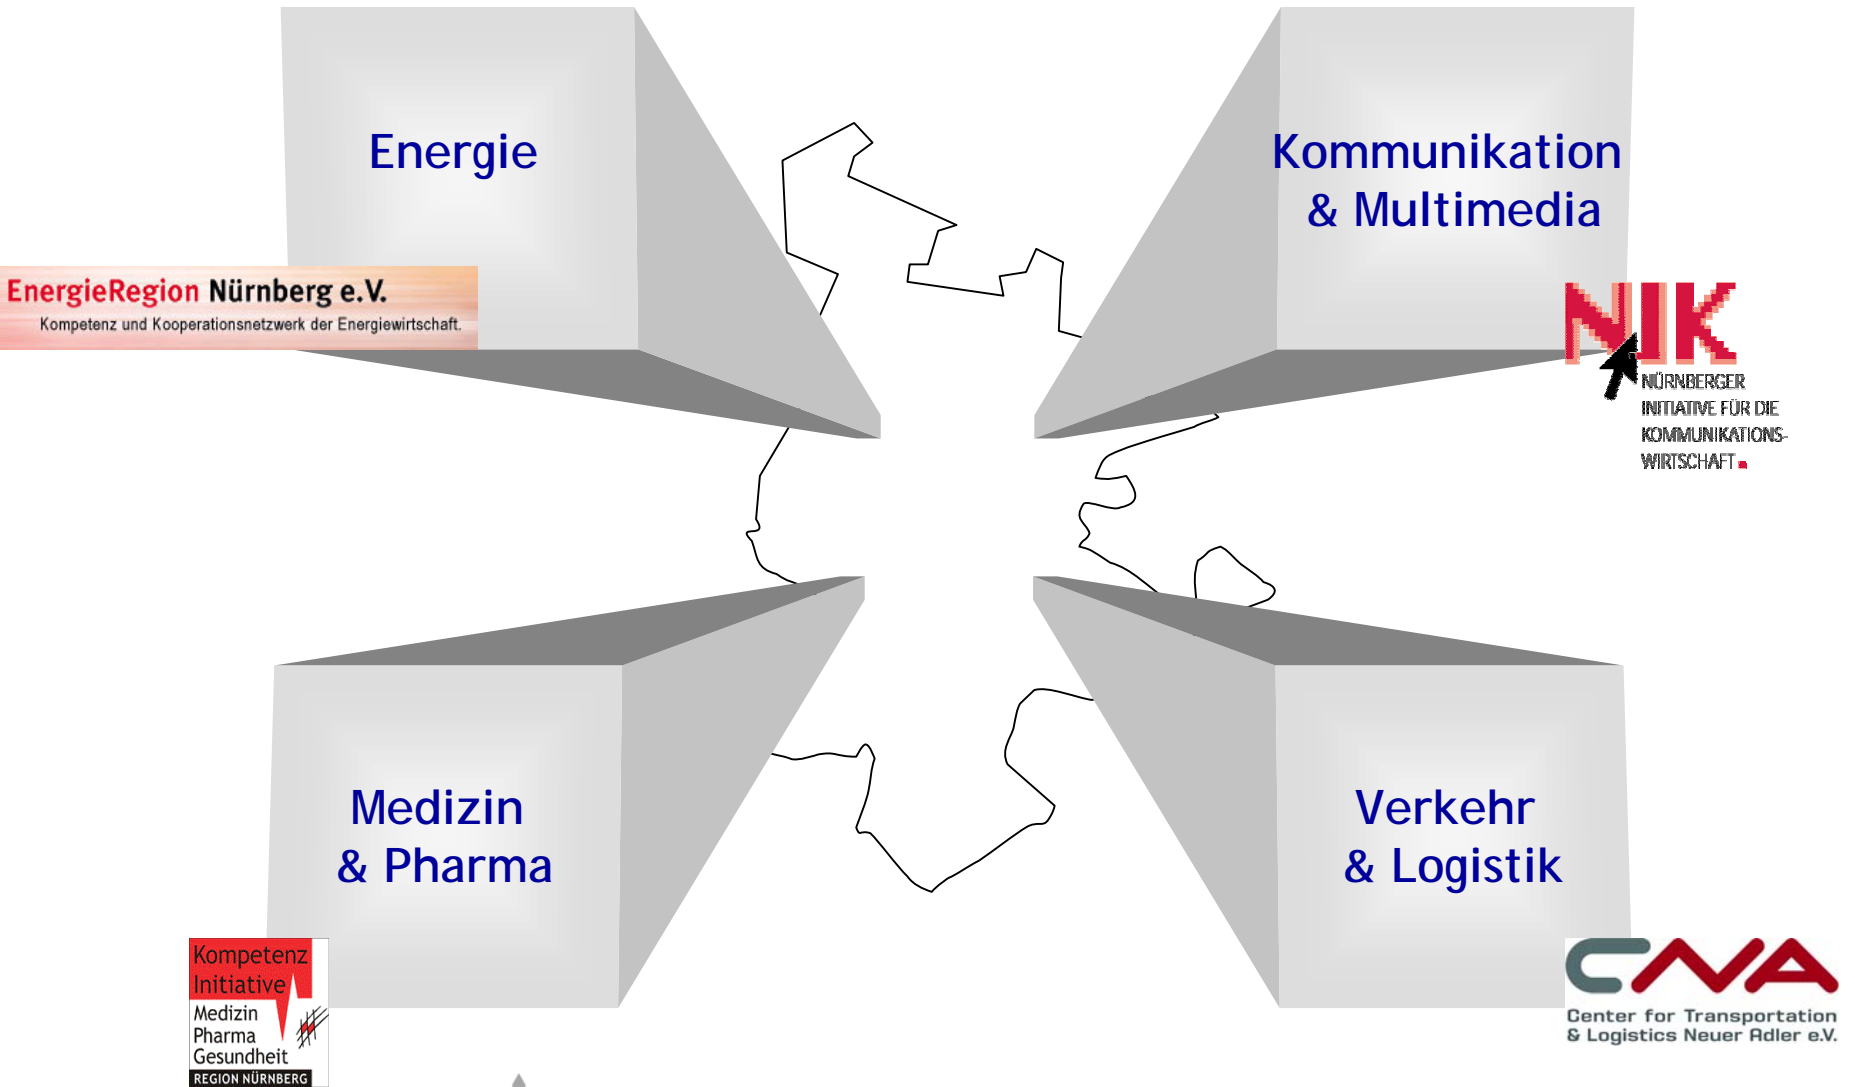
Energie

EnergieRegion Nürnberg e.V.
Kompetenz und Kooperationsnetzwerk der Energiewirtschaft.

Kommunikation
& Multimedia

NIK
NÜRNBERGER INITIATIVE FÜR DIE KOMMUNIKATIONSWIRTSCHAFT

Medizin
& Pharma

Kompetenz Initiative
Medizin
Pharma
Gesundheit
REGION NÜRNBERG

Verkehr
& Logistik

CNA
Center for Transportation & Logistics Neuer Adler e.V.